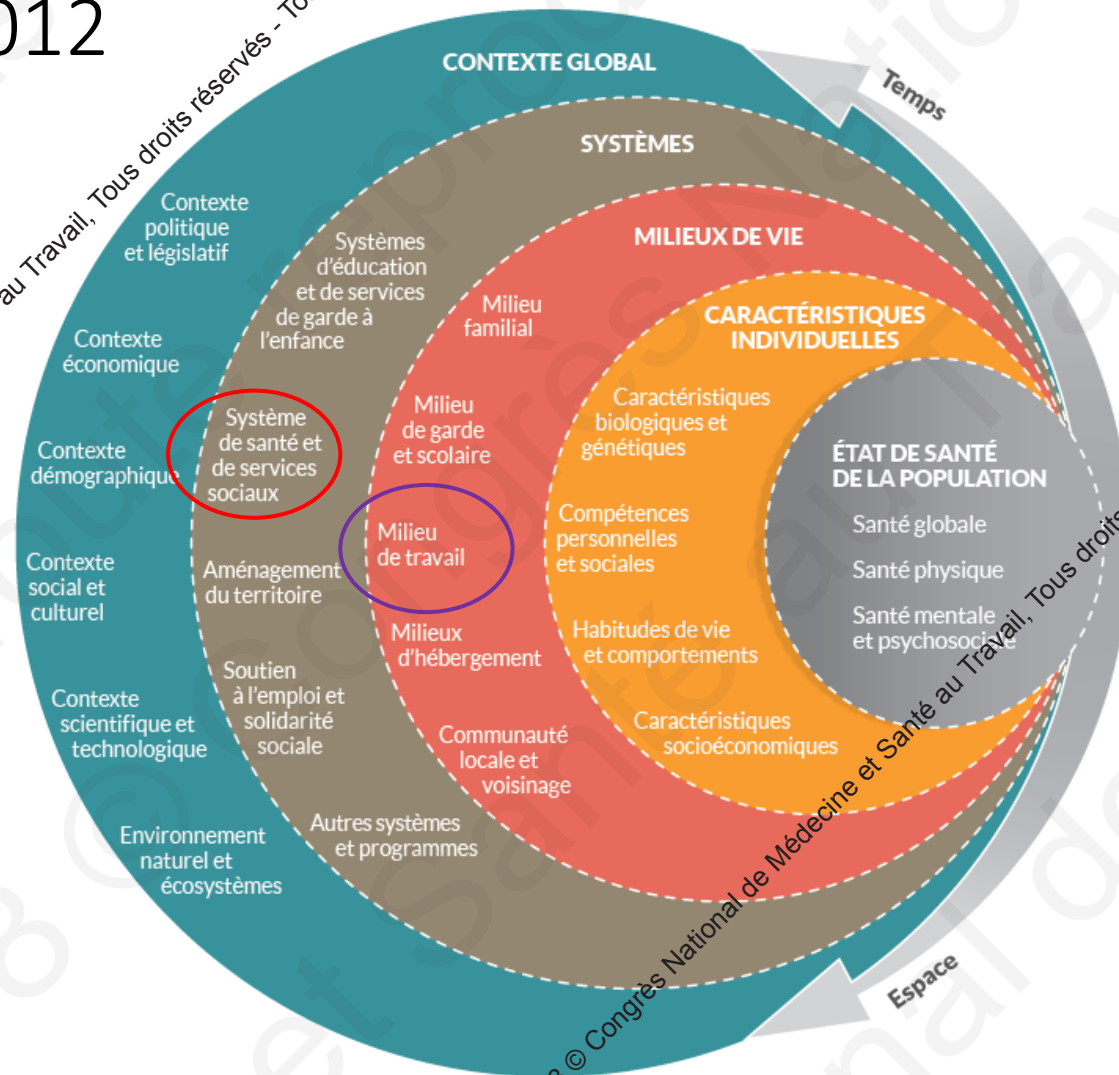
012

au Travail, Tous droits réservés - To

CONTEXTE GLOBAL

Temps

SYSTÈMES

MILIEUX DE VIE

CARACTÉRISTIQUES INDIVIDUELLES

ÉTAT DE SANTÉ DE LA POPULATION

Santé globale

Santé physique

Santé mentale et psychosociale

Contexte politique et législatif

Contexte économique

Contexte démographique

Contexte social et culturel

Contexte scientifique et technologique

Environnement naturel et écosystèmes

Systèmes d'éducation et de services de garde à l'enfance

Système de santé et de services sociaux

Aménagement du territoire

Soutien à l'emploi et solidarité sociale

Autres systèmes et programmes

Milieu familial

Milieu de garde et scolaire

Milieu de travail

Milieux d'hébergement

Communauté locale et voisinage

Caractéristiques biologiques et génétiques

Compétences personnelles et sociales

Habitudes de vie et comportements

Caractéristiques socioéconomiques

Espace

© Congrès National de Médecine et Santé au Travail, Tous droits